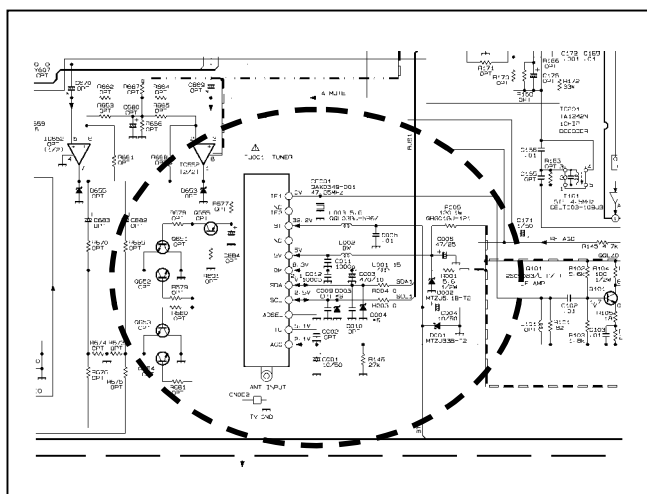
Y607 OPT
C670 OPT
Q662 OPT
Q663 OPT
Q667 OPT
Q664 OPT
Q665 OPT
C666 OPT
C669 OPT
A MUTE
Q659
IC662 OPT (1/2)
R661 OPT
R668 OPT
IC659 (2/2)
D663 OPT
D665 OPT
TUOC1 TUNER
C683 OPT
R670 OPT
C680 OPT
R678 OPT
Q661 OPT
Q662 OPT
Q663 OPT
R677 OPT
C684 OPT
R679 OPT
R680 OPT
R681 OPT
R674 OPT
R675 OPT
R676 OPT
R651 OPT
TP1
TP2
TP3
BT
5V
SV
OP
SDA
SCL
AGE
TC
AGC
32V
5V
5V
0.1V
4.6V
0.1V
2.1V
TC001 3AK00348-001 47/35 FC2
L002 5V
L001 15
C012 1000P
C003 1/0.1/10
C002 OPT
C001 10/50
R010 27
R004 0
R006 0
R003 0
R145 27k
SDA3
SCL3
C005 47/25
D002 MTZJ5.1B-T2
C004 10/50
D001 MTZJ33B-T2
R005
C171 1/50
RF AGC
R171 OPT
R173 OPT
C172
C168
R166 OPT
C176 OPT
TC001 IA1242N
DECODER
C156 .01
C150 OPT
R163 OPT
F101
Q101 2SC2983/L IF AMP
R102
R104
R105
R103 1.8k
C102 OPT
C101
C105 .01
R101
C104
Q102
ANT INPUT
C002
TV GND